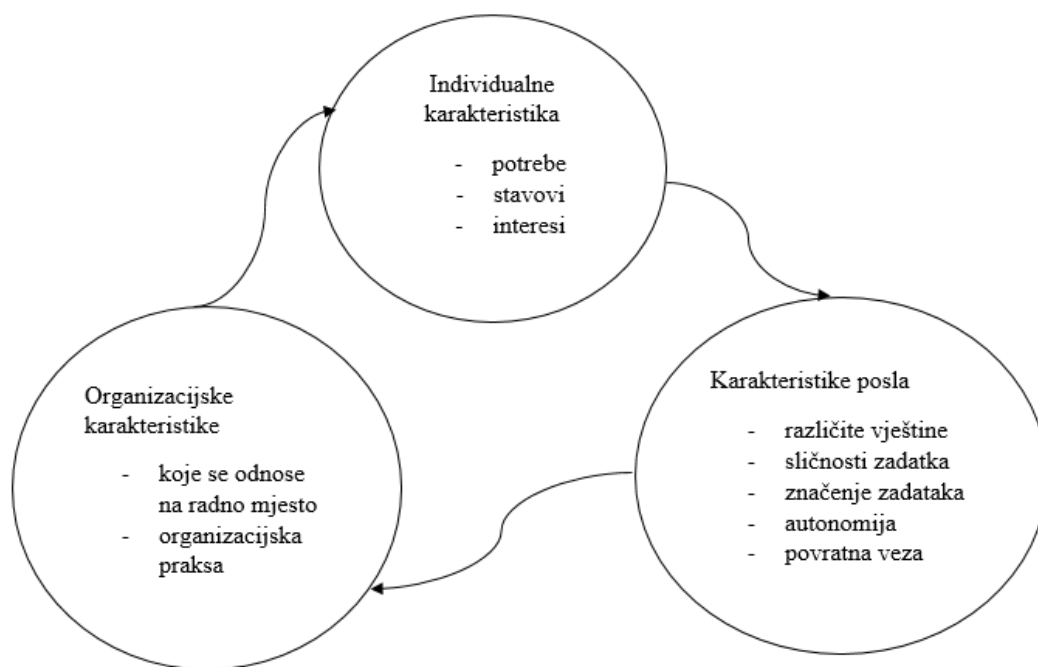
Individualne karakteristika

- potrebe
- stavovi
- interesi

Karakteristike posla

- različite vještine
- sličnosti zadatka
- značenje zadataka
- autonomija
- povratna veza

Organizacijske karakteristike

- koje se odnose na radno mjesto
- organizacijska praksa